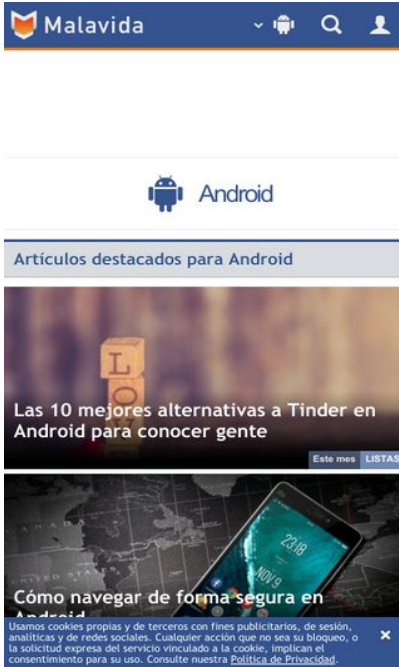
Malavida

Android

Artículos destacados para Android

L
O

Las 10 mejores alternativas a Tinder en Android para conocer gente

Este mes LISTAS

23:18
NOV 9

Cómo navegar de forma segura en Android

Usamos cookies propias y de terceros con fines publicitarios, de sesión, analíticas y de redes sociales. Cualquier acción que no sea su bloqueo, o la solicitud expresa del servicio vinculado a la cookie, implican el consentimiento para su uso. Consulte nuestra Política de Privacidad.

×